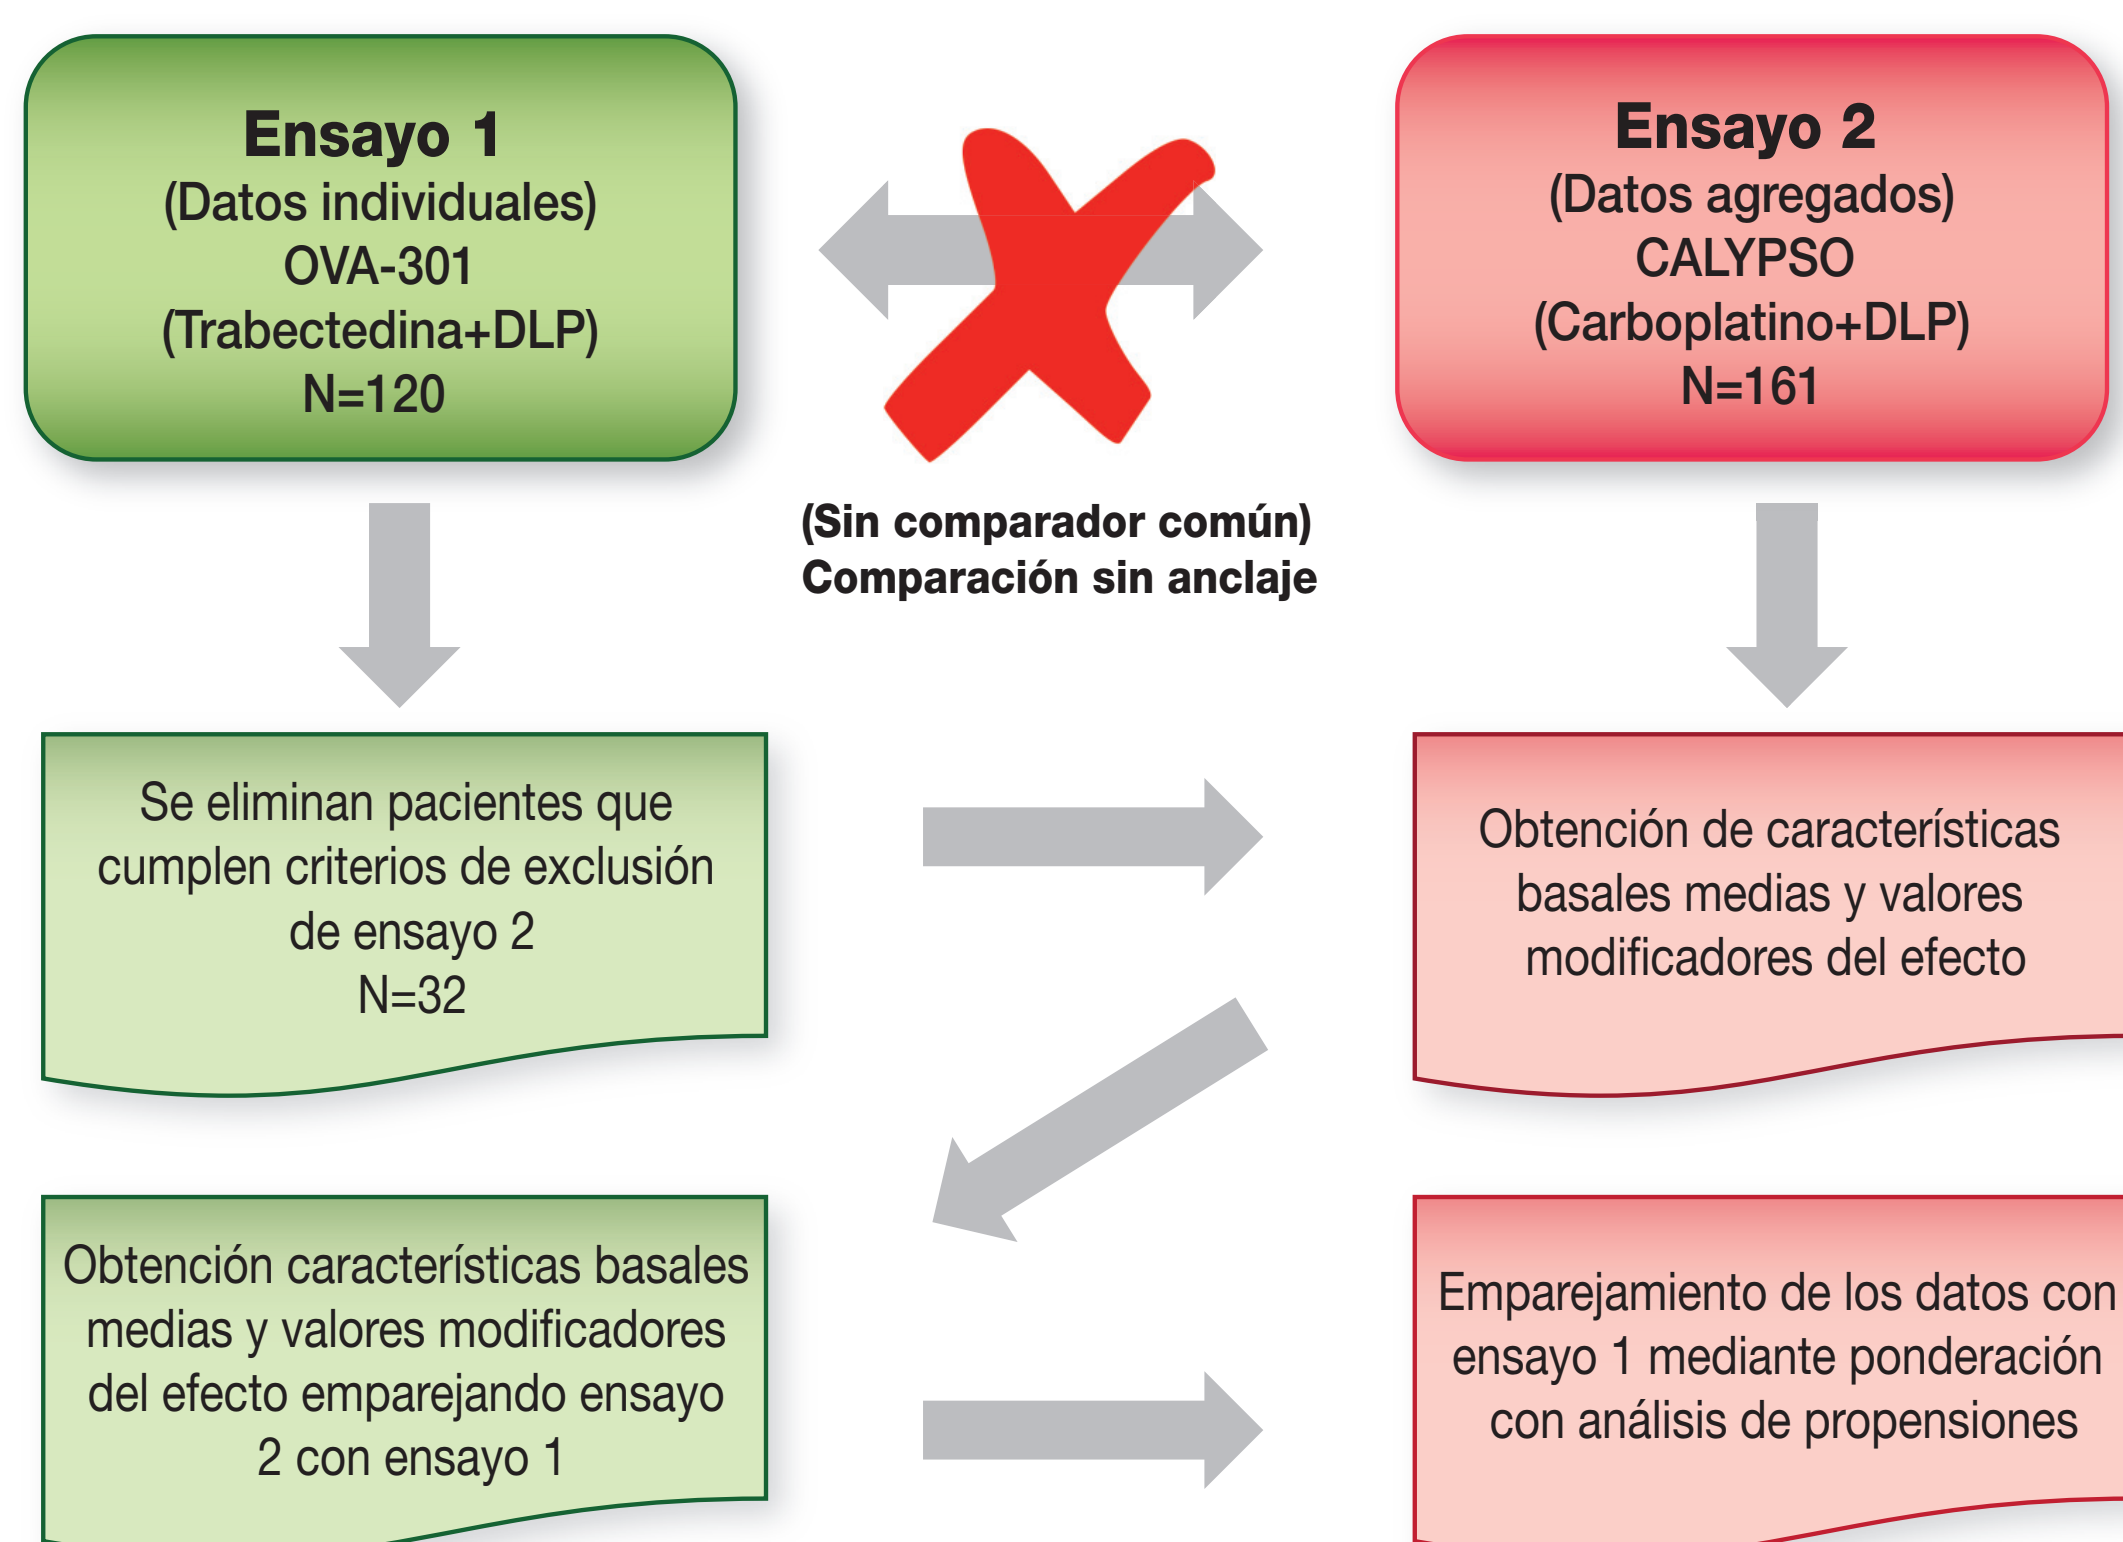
Ensayo 1
(Datos individuales)
OVA-301
(Trabectedina+DLP)
N=120

Ensayo 2
(Datos agregados)
CALYPSO
(Carboplatino+DLP)
N=161

(Sin comparador común)
Comparación sin anclaje

Se eliminan pacientes que cumplen criterios de exclusión de ensayo 2
N=32

Obtención de características basales medias y valores modificadores del efecto

Obtención características basales medias y valores modificadores del efecto emparejando ensayo 2 con ensayo 1

Emparejamiento de los datos con ensayo 1 mediante ponderación con análisis de propensiones